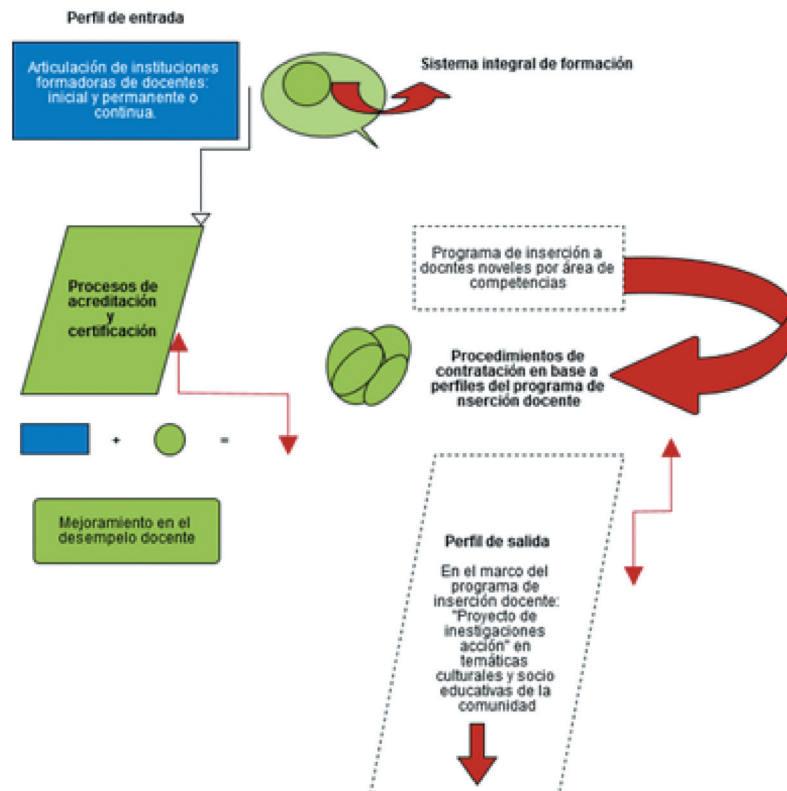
Perfil de entrada

Articulación de instituciones formadoras de docentes: inicial y permanente o continua.

Sistema integral de formación

Procesos de acreditación y certificación

Programa de inserción a docntes noveles por área de competencias

Procedimientos de contratación en base a perfiles del programa de nserción docente

+ =

Mejoramiento en el desempelo docente

Perfil de salida

En el marco del programa de inserción docente: "Proyecto de inestigaciones acción" en temáticas culturales y socio educativas de la comunidad